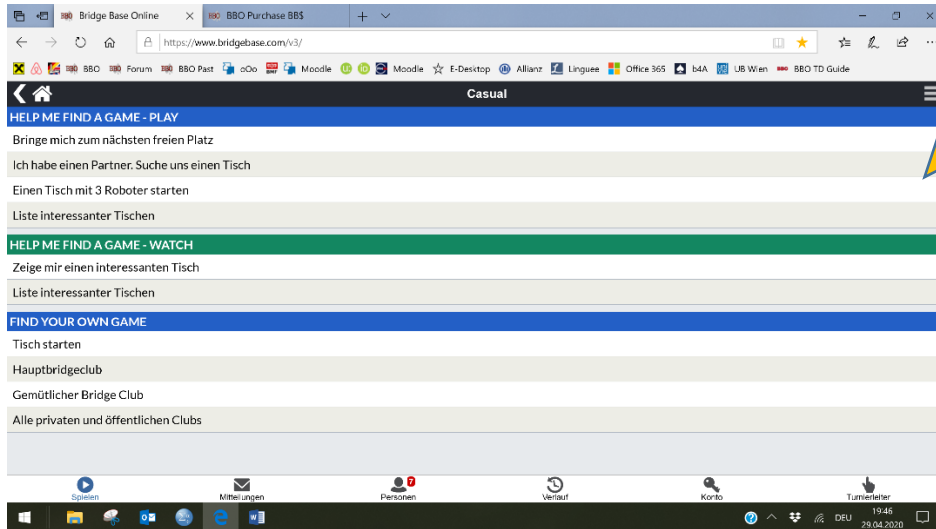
Bridge Base Online
BBO Purchase BB$
https://www.bridgebase.com/v3/
BBO Forum BBO Past oOo Moodle Moodle E-Desktop Allianz Linguee Office 365 b4A UB Wien BBO TD Guide

Casual

HELP ME FIND A GAME - PLAY
Bringe mich zum nächsten freien Platz
Ich habe einen Partner. Suche uns einen Tisch
Einen Tisch mit 3 Roboter starten
Liste interessanter Tischen

HELP ME FIND A GAME - WATCH
Zeige mir einen interessanten Tisch
Liste interessanter Tischen

FIND YOUR OWN GAME
Tisch starten
Hauptbridgeclub
Gemütlicher Bridge Club
Alle privaten und öffentlichen Clubs

Spielen
Mitteilungen
7
Personen
Verlauf
Konto
Turnierleiter

DEU 19:46 29.04.2020